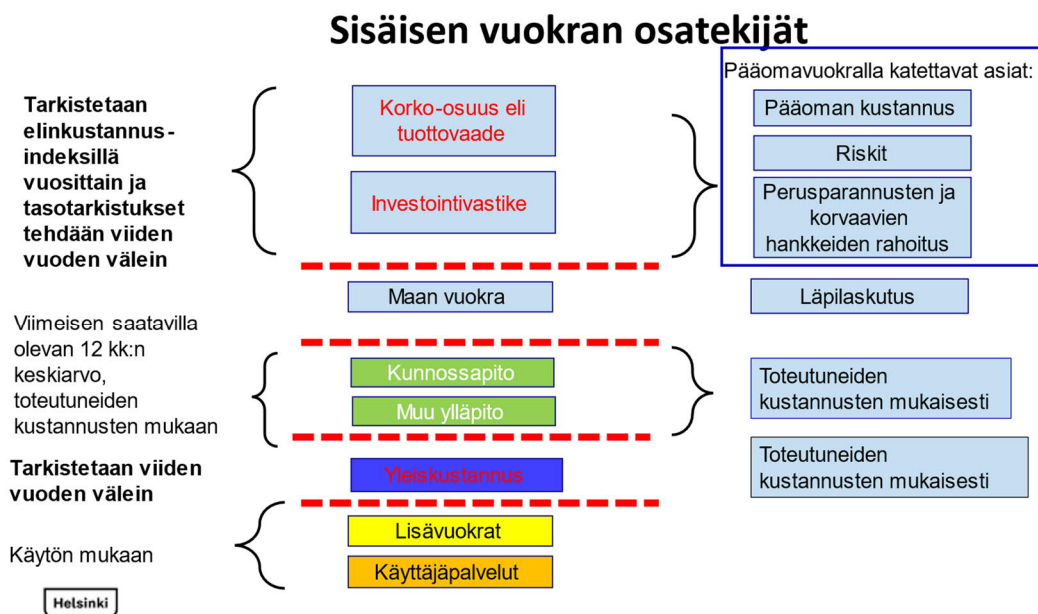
Sisäisen vuokran osatekijät

Tarkistetaan elinkustannus-indeksillä vuosittain ja tasotarkistukset tehdään viiden vuoden välein

Korko-osuus eli tuottovaade

Investointivastike

Pääomavuokralla katettavat asiat:

Pääoman kustannus

Riskit

Perusparannusten ja korvaavien hankkeiden rahoitus

Maan vuokra

Läpilaskutus

Viimeisen saatavilla olevan 12 kk:n keskiarvo, toteutuneiden kustannusten mukaan

Kunnossapito

Muu ylläpito

Toteutuneiden kustannusten mukaisesti

Tarkistetaan viiden vuoden välein

Yleiskustannus

Toteutuneiden kustannusten mukaisesti

Käytön mukaan

Lisävuokrat

Käyttäjäpalvelut

Helsinki